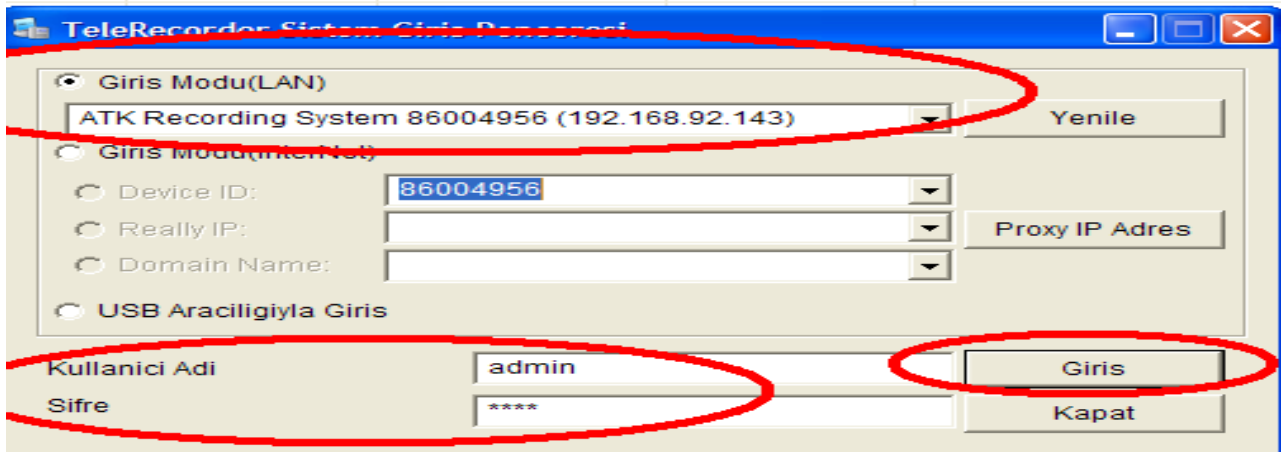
TeleRecorder Sistem Giris Penceresi

Giris Modu(LAN)

ATK Recording System 86004956 (192.168.92.143)

Yenile

Giris Modu(InterNet)

Device ID:

86004956

Really IP:

Proxy IP Adres

Domain Name:

USB Araciligiyla Giris

Kullanici Adi

admin

Giris

Sifre

****

Kapat